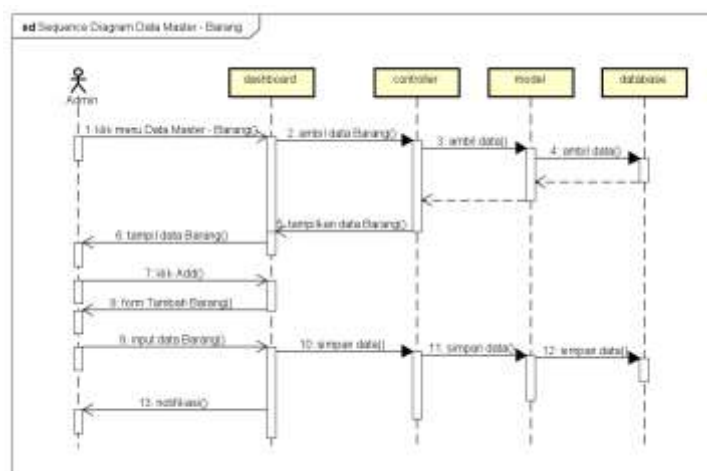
sd Sequence Diagram Data Master - Barang

Admin

dashboard

controller

model

database

1: klik menu Data Master - Barang()

2: ambil data Barang()

3: ambil data()

4: ambil data()

5: tampilkan data Barang()

6: tampil data Barang()

7: klik Add()

8: form Tambah Barang()

9: input data Barang()

10: simpan data()

11: simpan data()

12: simpan data()

13: notifikasi()